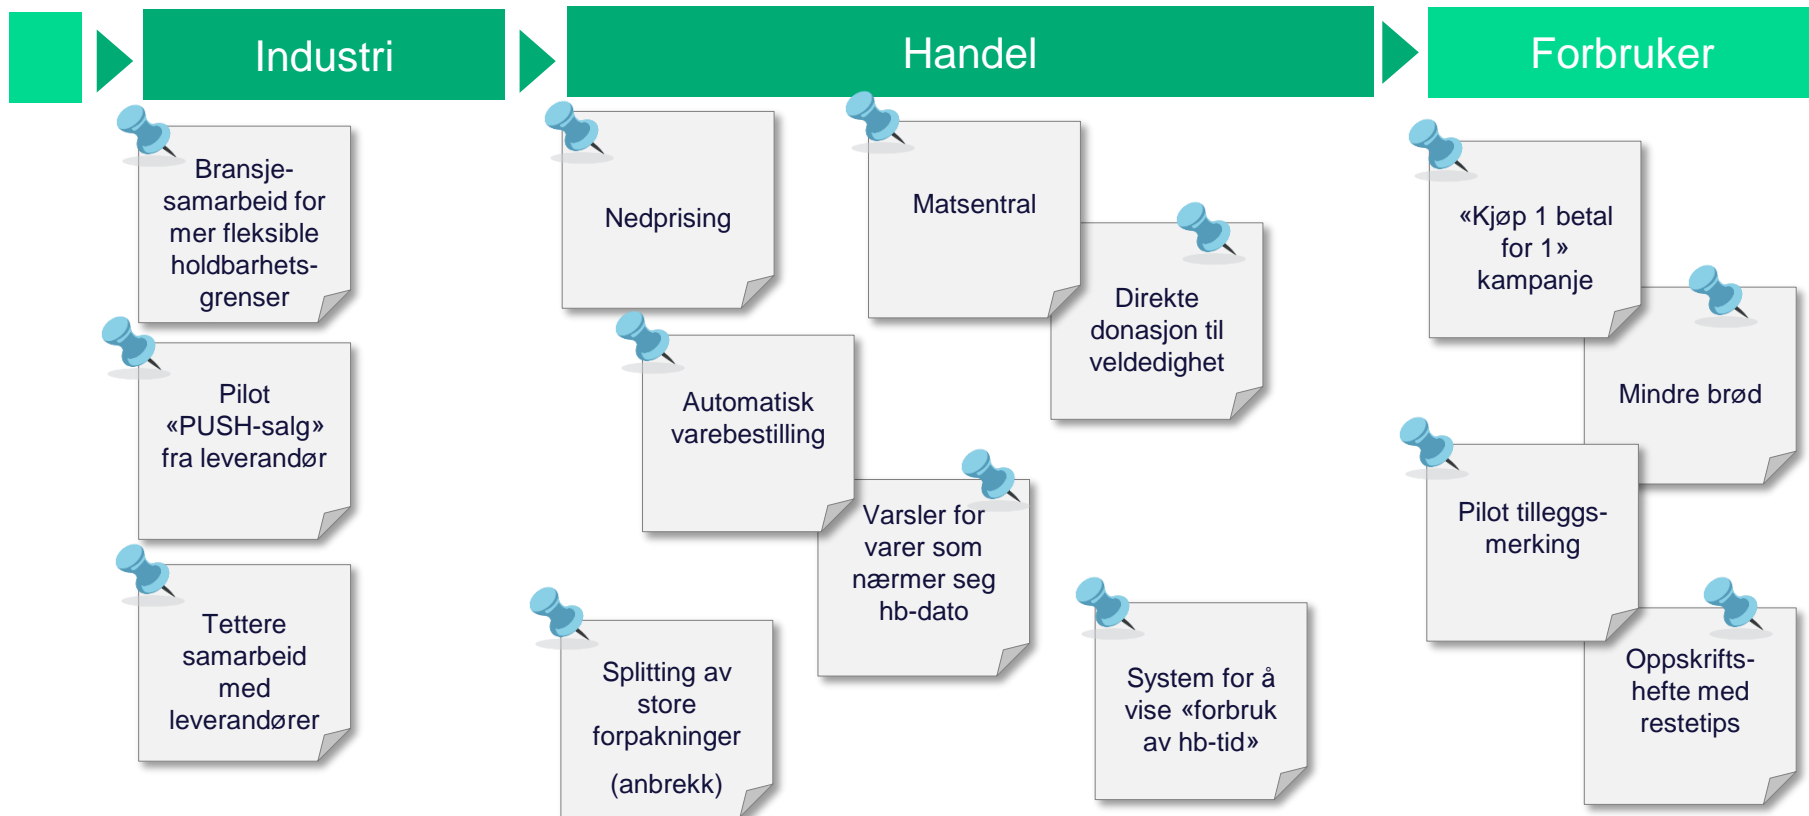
Industri

Handel

Forbruker

Bransjesamarbeid for mer fleksible holdbarhetsgrenser

Pilot «PUSH-salg» fra leverandør

Tettere samarbeid med leverandører

Nedprising

Matsentral

Direkte donasjon til veldedighet

Automatisk varebestilling

Varsler for varer som nærmer seg hb-dato

Splitting av store forpakninger

(anbrekk)

System for å vise «forbruk av hb-tid»

«Kjøp 1 betal for 1» kampanje

Mindre brød

Pilot tilleggsmerking

Oppskriftshefte med restetips